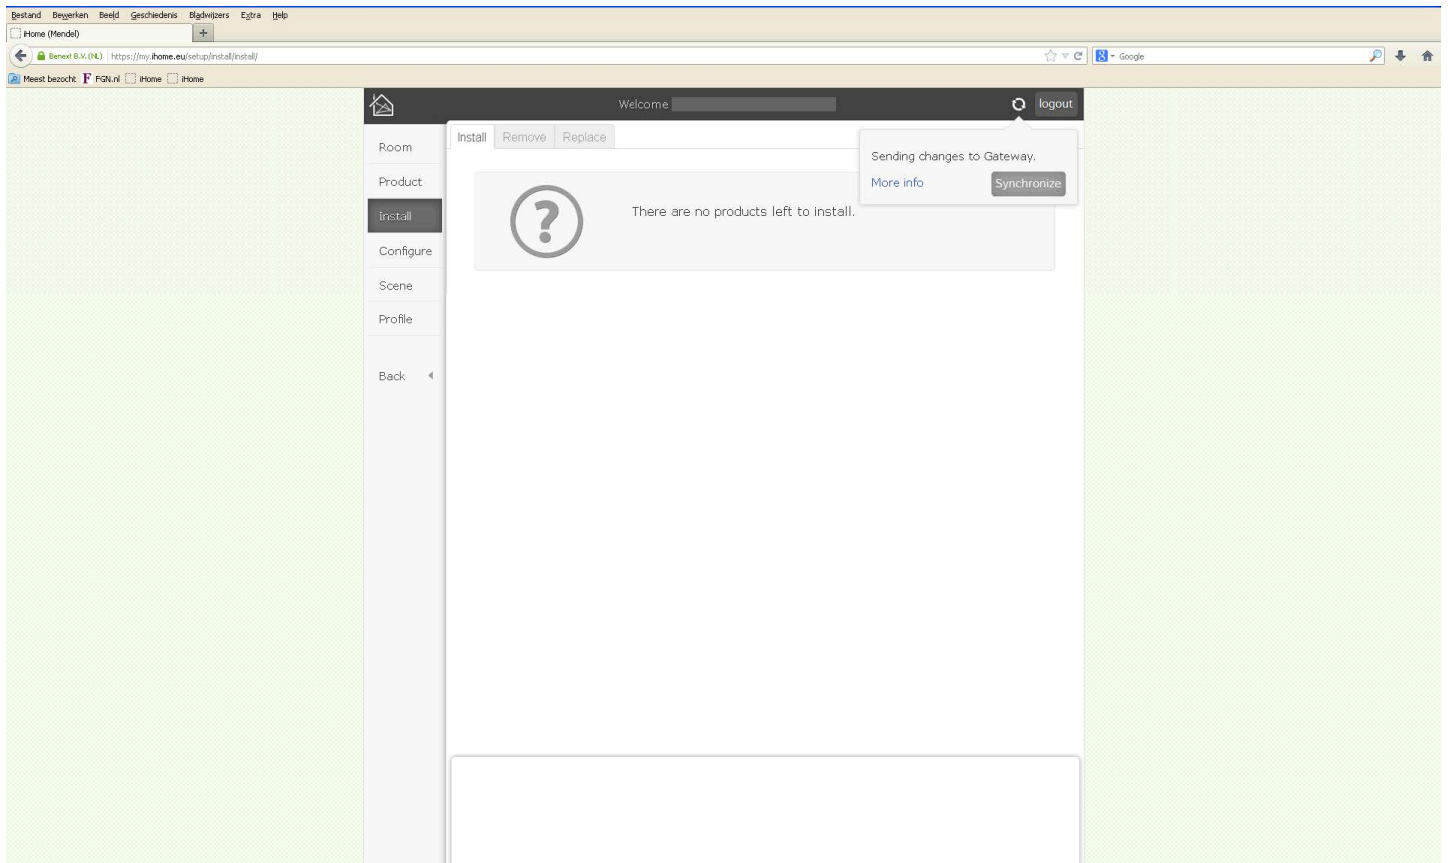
Bestand Bewerken Beeld Geschiedenis Bladwijzers Extra Help
iHome (Mendel)
+
Benext B.V. (NL) https://my.ihome.eu/setup/install/install/
Google
Meest bezocht FGN.nl iHome iHome

Welcome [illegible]
logout

Room
Product
Install
Configure
Scene
Profile
Back

Install Remove Replace

?

There are no products left to install.

Sending changes to Gateway.
More info
Synchronize